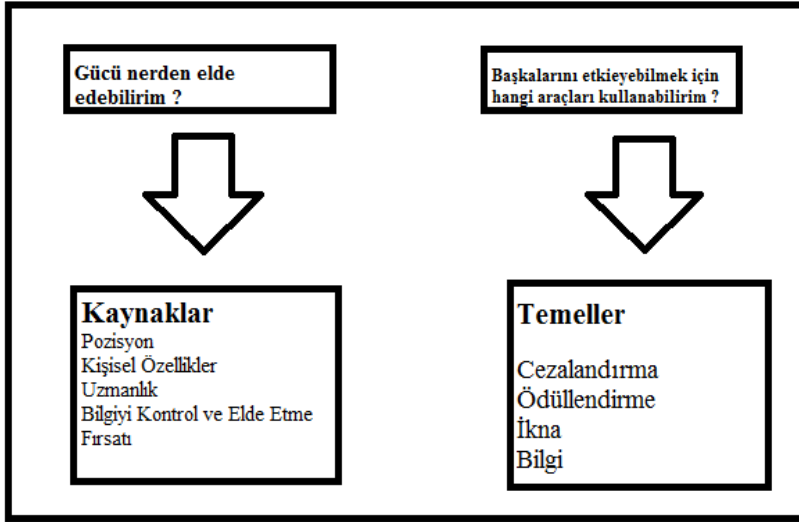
Gücü nerden elde edebilirim ?

Başkalarını etkieyebilmek için hangi araçları kullanabilirim ?

Kaynaklar
Pozisyon
Kişisel Özellikler
Uzmanlık
Bilgiyi Kontrol ve Elde Etme Fırsatı

Temeller
Cezalandırma
Ödüllendirme
İkna
Bilgi